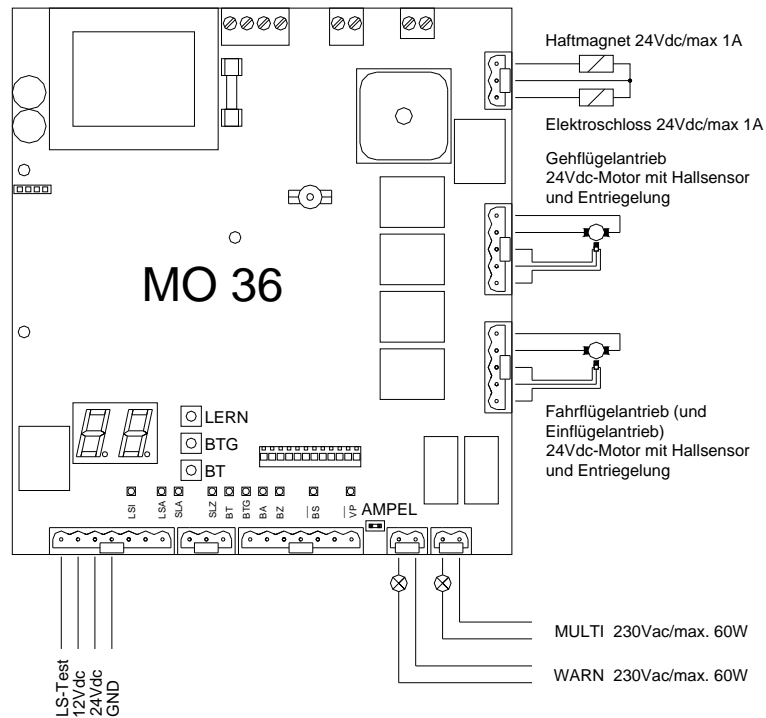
Haftmagnet 24Vdc/max 1A

Elektroschloss 24Vdc/max 1A

Gehflügelantrieb
24Vdc-Motor mit Hallsensor
und Entriegelung

MO 36

Fahrflügelantrieb (und Einflügelantrieb)
24Vdc-Motor mit Hallsensor
und Entriegelung

LERN
BTG
BT

LSI LSA SLA SLZ BT BTG BA BZ BS VP

AMPEL

MULTI 230Vac/max. 60W

WARN 230Vac/max. 60W

LS-Test
12Vdc
24Vdc
GND